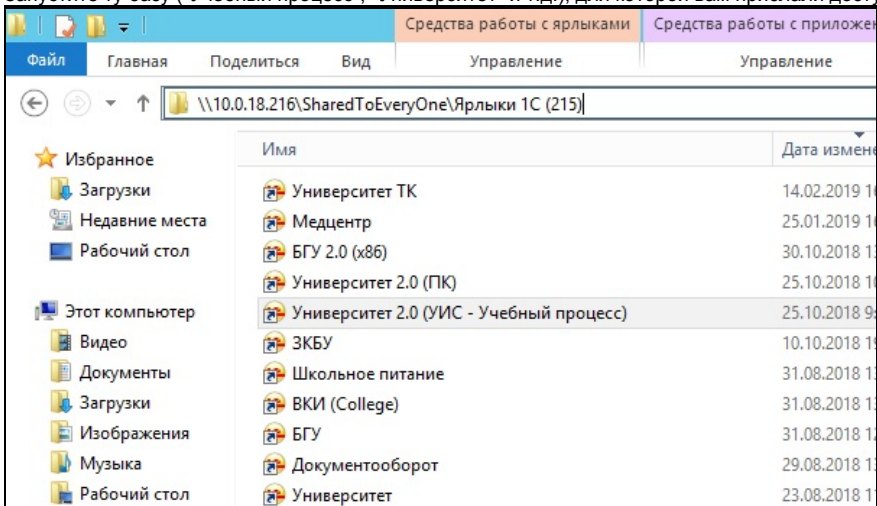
Средства работы с ярлыками
Средства работы с приложен

Файл Главная Поделиться Вид Управление Управление

\\10.0.18.216\SharedToEveryOne\Ярлыки 1С (215)

Избранное
Загрузки
Недавние места
Рабочий стол

Этот компьютер
Видео
Документы
Загрузки
Изображения
Музыка
Рабочий стол

| Имя | Дата измене |
|---|---|
| Университет ТК | 14.02.2019 1 |
| Медцентр | 25.01.2019 1 |
| БГУ 2.0 (x86) | 30.10.2018 1 |
| Университет 2.0 (ПК) | 25.10.2018 1 |
| Университет 2.0 (УИС - Учебный процесс) | 25.10.2018 9 |
| ЗКБУ | 10.10.2018 1 |
| Школьное питание | 31.08.2018 1 |
| ВКИ (College) | 31.08.2018 1 |
| БГУ | 31.08.2018 1 |
| Документооборот | 29.08.2018 1 |
| Университет | 23.08.2018 1 |